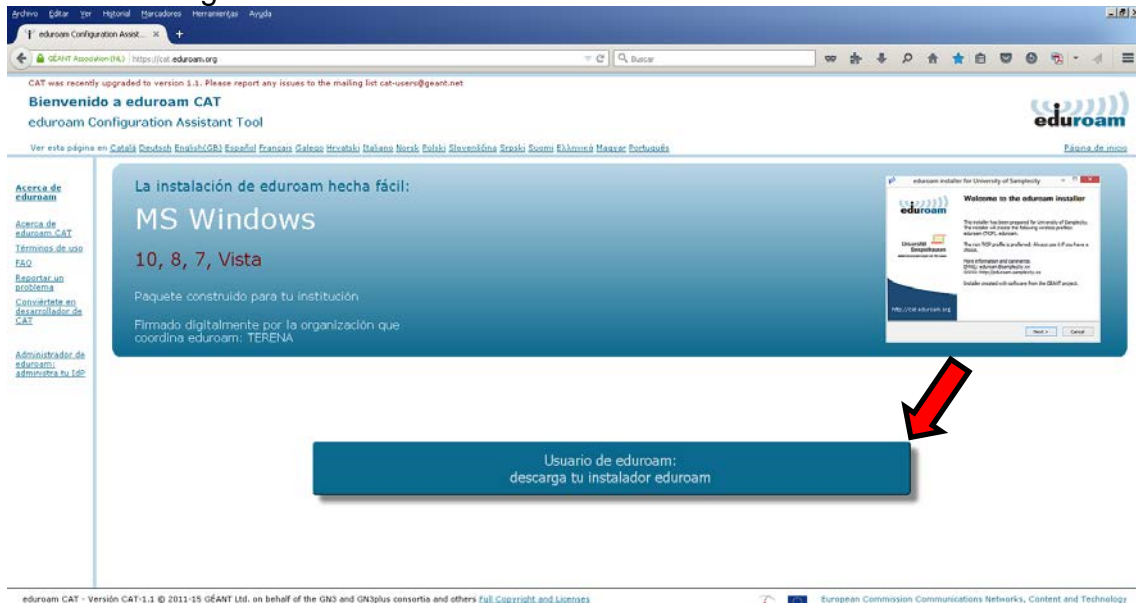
Archivo Editar Ver Historial Marcadores Herramientas Ayuda

eduroam Configuration Assist... ×

GÉANT Association (NL) https://cat.eduroam.org

Buscar

CAT was recently upgraded to version 1.1. Please report any issues to the mailing list cat-users@geant.net

Bienvenido a eduroam CAT

eduroam Configuration Assistant Tool

eduroam

Ver esta página en Català Deutsch English(GB) Español Français Galego Hrvatski Italiano Norsk Polski Slovenščina Srpski Suomi Ελληνικά Magyar Português

Página de inicio

Acerca de eduroam

Acerca de eduroam CAT

Términos de uso

FAQ

Reportar un problema

Conviértete en desarrollador de CAT

Administrador de eduroam: administra tu IdP

La instalación de eduroam hecha fácil:

MS Windows

10, 8, 7, Vista

Paquete construido para tu institución

Firmado digitalmente por la organización que coordina eduroam: TERENA

eduroam installer for University of Samplecity

Welcome to the eduroam installer

eduroam

http://cat.eduroam.org

Next > Cancel

Usuario de eduroam:
descarga tu instalador eduroam

eduroam CAT - Versión CAT-1.1 © 2011-15 GÉANT Ltd. on behalf of the GN3 and GN3plus consortia and others Full Copyright and Licenses

European Commission Communications Networks, Content and Technology